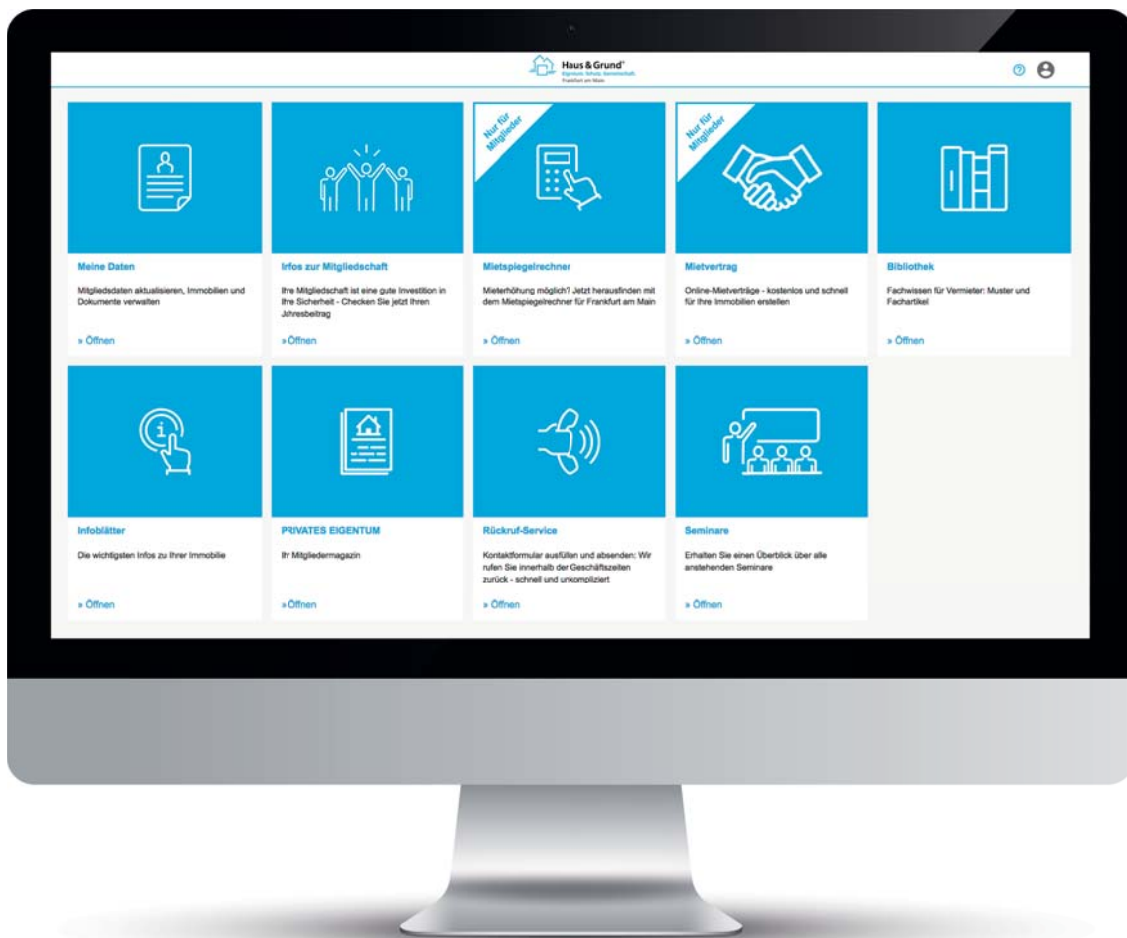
Haus & Grund®
Eigentum. Schutz. Gemeinschaft.
Frankfurt am Main

**Meine Daten**
Mitgliedsdaten aktualisieren, Immobilien und Dokumente verwalten
» Öffnen

**Infos zur Mitgliedschaft**
Ihre Mitgliedschaft ist eine gute Investition in Ihre Sicherheit - Checken Sie jetzt Ihren Jahresbeitrag
» Öffnen

Nur für Mitglieder
**Mietspiegelrechner**
Mieterhöhung möglich? Jetzt herausfinden mit dem Mietspiegelrechner für Frankfurt am Main
» Öffnen

Nur für Mitglieder
**Mietvertrag**
Online-Mietverträge - kostenlos und schnell für Ihre Immobilien erstellen
» Öffnen

**Bibliothek**
Fachwissen für Vermieter: Muster und Fachartikel
» Öffnen

**Infoblätter**
Die wichtigsten Infos zu Ihrer Immobilie
» Öffnen

**PRIVATES EIGENTUM**
Ihr Mitgliedermagazin
» Öffnen

**Rückruf-Service**
Kontaktformular ausfüllen und absenden: Wir rufen Sie innerhalb der Geschäftszeiten zurück - schnell und unkompliziert
» Öffnen

**Seminare**
Erhalten Sie einen Überblick über alle anstehenden Seminare
» Öffnen